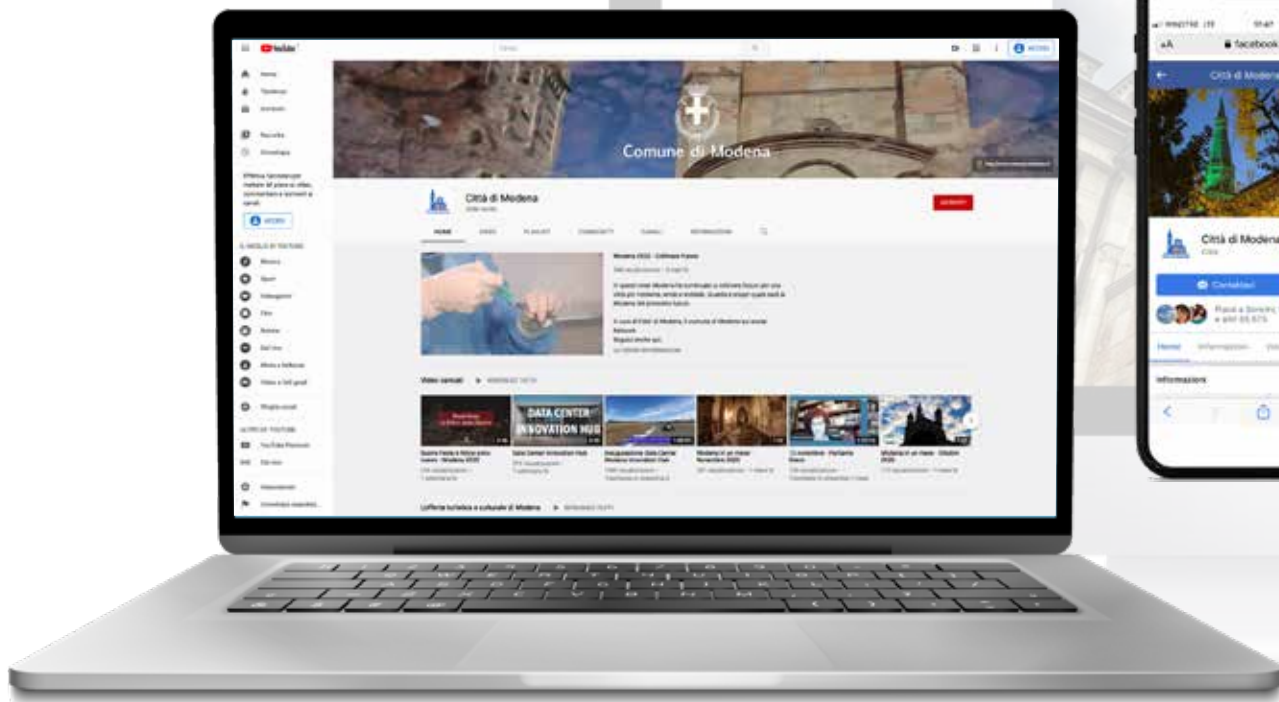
YouTube

Comune di Modena

Città di Modena

HOME

Video caricati

DATA CENTER INNOVATION HUB

Modena 2022 - Coltivare Futuro

Bacheca turistica e culturale di Modena

facebook

Città di Modena

Città di Modena

Contattaci

Home

Informazioni